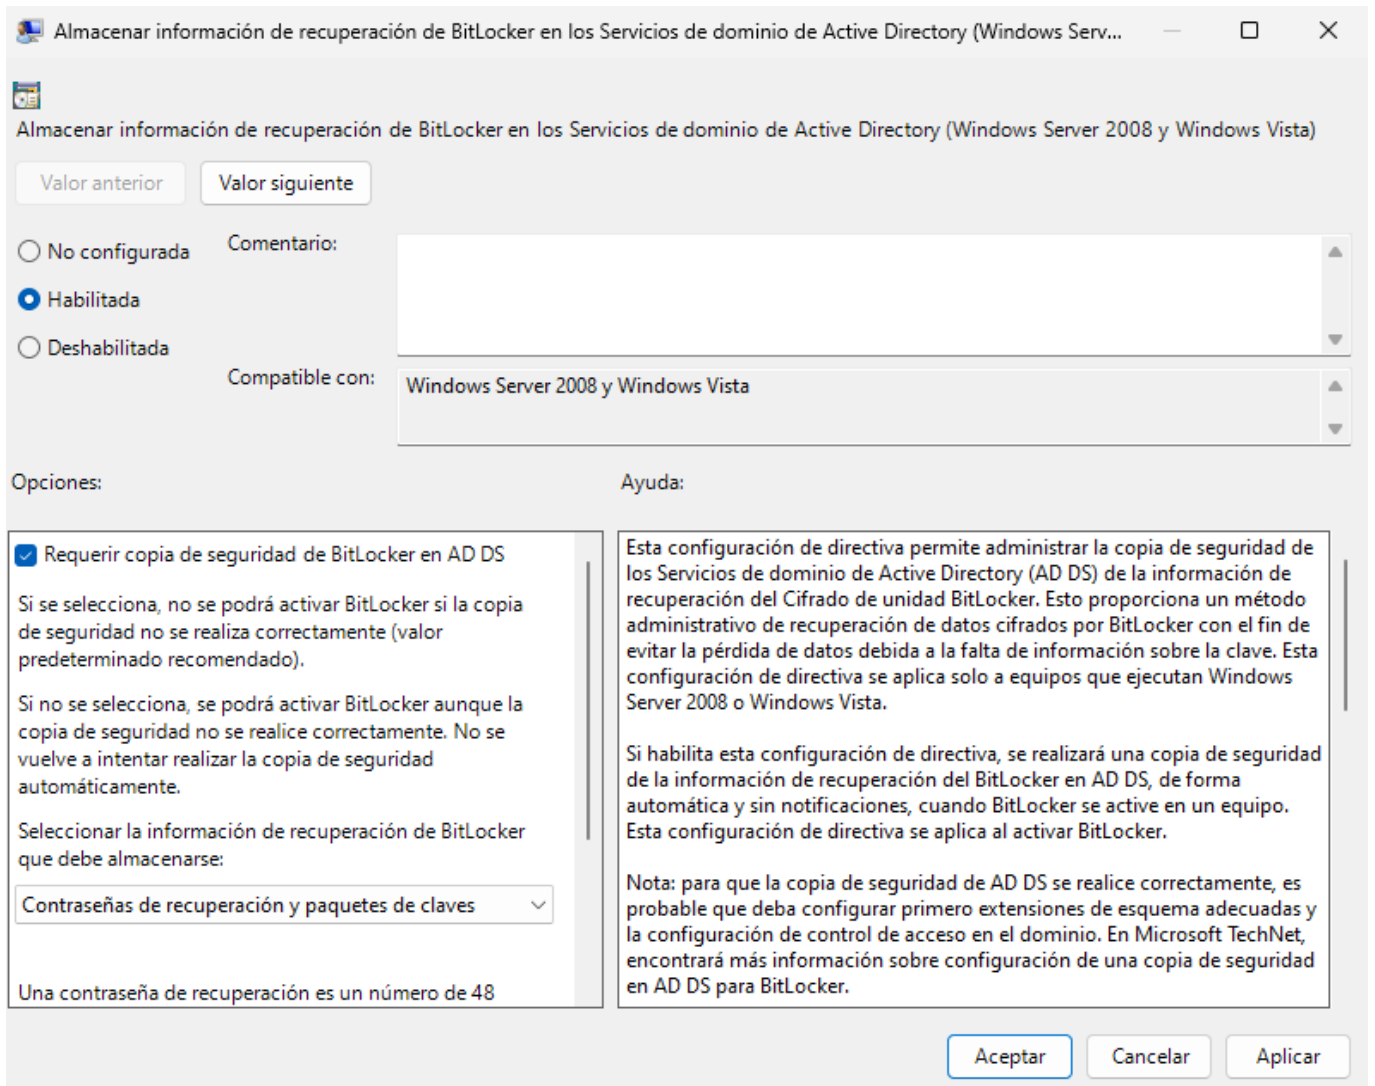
Almacenar información de recuperación de BitLocker en los Servicios de dominio de Active Directory (Windows Serv...

Almacenar información de recuperación de BitLocker en los Servicios de dominio de Active Directory (Windows Server 2008 y Windows Vista)

Valor anterior | Valor siguiente

No configurada
Habilitada
Deshabilitada

Comentario:

Compatible con: Windows Server 2008 y Windows Vista

Opciones:

Requerir copia de seguridad de BitLocker en AD DS

Si se selecciona, no se podrá activar BitLocker si la copia de seguridad no se realiza correctamente (valor predeterminado recomendado).

Si no se selecciona, se podrá activar BitLocker aunque la copia de seguridad no se realice correctamente. No se vuelve a intentar realizar la copia de seguridad automáticamente.

Seleccionar la información de recuperación de BitLocker que debe almacenarse:

Contraseñas de recuperación y paquetes de claves

Una contraseña de recuperación es un número de 48

Ayuda:

Esta configuración de directiva permite administrar la copia de seguridad de los Servicios de dominio de Active Directory (AD DS) de la información de recuperación del Cifrado de unidad BitLocker. Esto proporciona un método administrativo de recuperación de datos cifrados por BitLocker con el fin de evitar la pérdida de datos debida a la falta de información sobre la clave. Esta configuración de directiva se aplica solo a equipos que ejecutan Windows Server 2008 o Windows Vista.

Si habilita esta configuración de directiva, se realizará una copia de seguridad de la información de recuperación del BitLocker en AD DS, de forma automática y sin notificaciones, cuando BitLocker se active en un equipo. Esta configuración de directiva se aplica al activar BitLocker.

Nota: para que la copia de seguridad de AD DS se realice correctamente, es probable que deba configurar primero extensiones de esquema adecuadas y la configuración de control de acceso en el dominio. En Microsoft TechNet, encontrará más información sobre configuración de una copia de seguridad en AD DS para BitLocker.

Aceptar | Cancelar | Aplicar